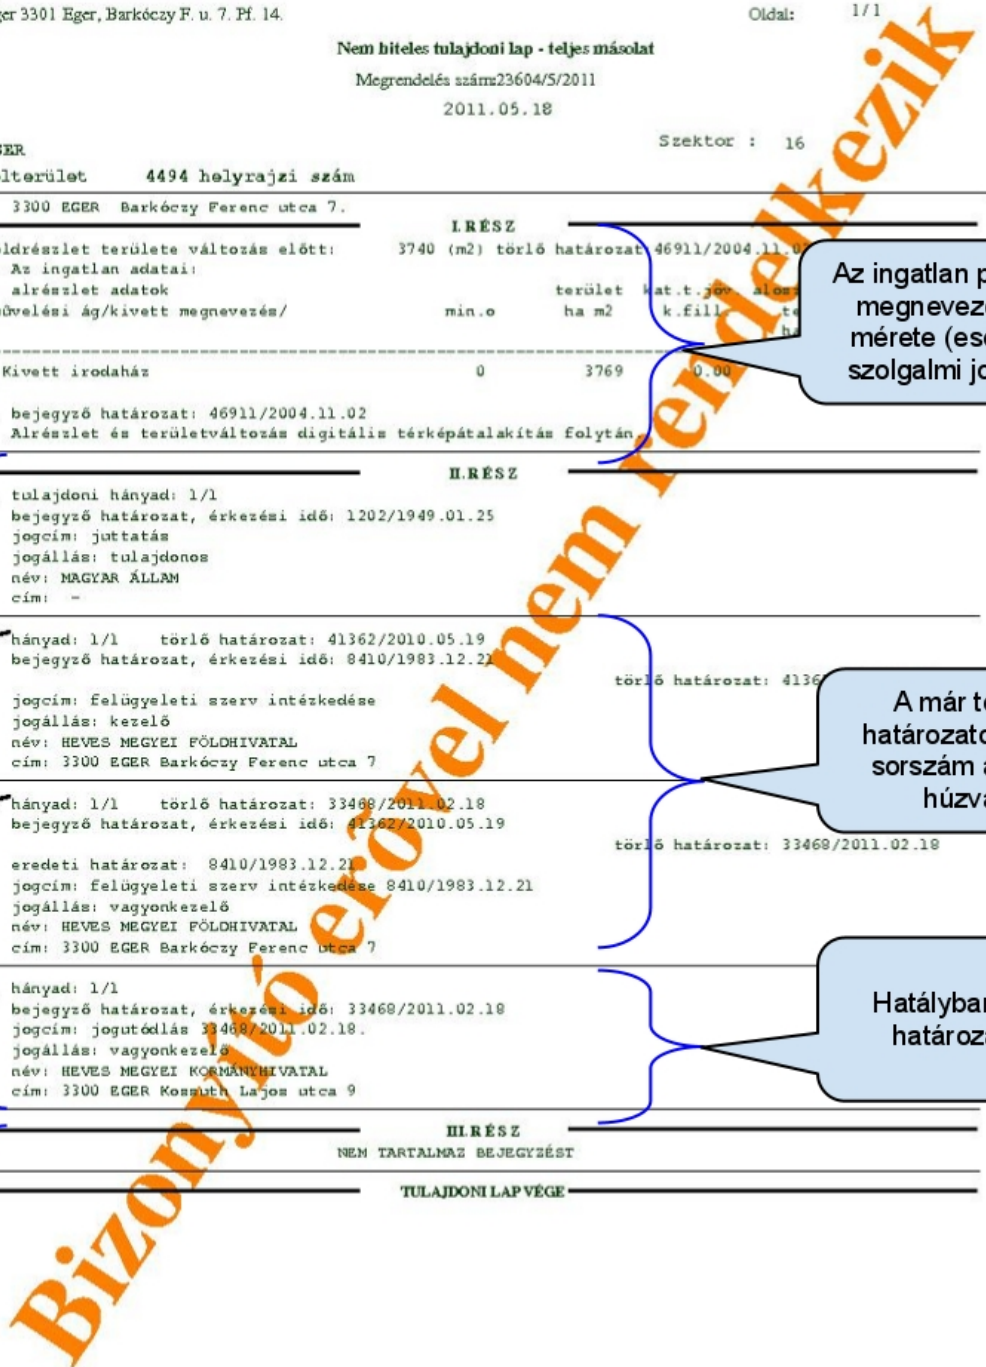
ger 3301 Eger, Barkóczy F. u. 7. Pf. 14.

Oldal: 1/1

Nem hiteles tulajdoni lap - teljes másolat

Megrendelés száma23604/5/2011

2011.05.18

ER

Szektor : 16

lterület 4494 helyrajzi szám

3300 EGER Barkóczy Ferenc utca 7.

I.RÉSZ

ldrészlet területe változás előtt: 3740 (m2) törlő határozat 46911/2004.11.0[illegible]

Az ingatlan adatai:

alrészlet adatok

terület

kat.t.jöv

alosz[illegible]

űvelési ág/kivett megnevezés/

min.o

ha m2

k.fill

te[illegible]

Kivett irodaház 0 3769 0.00

bejegyző határozat: 46911/2004.11.02

Alrészlet és területváltozás digitális térképátalakítás folytán

II.RÉSZ

tulajdoni hányad: 1/1

bejegyző határozat, érkezési idő: 1202/1949.01.25

jogcím: juttatás

jogállás: tulajdonos

név: MAGYAR ÁLLAM

cím: -

hányad: 1/1 törlő határozat: 41362/2010.05.19

bejegyző határozat, érkezési idő: 8410/1983.12.21

törlő határozat: 4136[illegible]

jogcím: felügyeleti szerv intézkedése

jogállás: kezelő

név: HEVES MEGYEI FÖLDHIVATAL

cím: 3300 EGER Barkóczy Ferenc utca 7

hányad: 1/1 törlő határozat: 33468/2011.02.18

bejegyző határozat, érkezési idő: 41362/2010.05.19

törlő határozat: 33468/2011.02.18

eredeti határozat: 8410/1983.12.21

jogcím: felügyeleti szerv intézkedése 8410/1983.12.21

jogállás: vagyonkezelő

név: HEVES MEGYEI FÖLDHIVATAL

cím: 3300 EGER Barkóczy Ferenc utca 7

hányad: 1/1

bejegyző határozat, érkezési idő: 33468/2011.02.18

jogcím: jogutódlás 33468/2011.02.18.

jogállás: vagyonkezelő

név: HEVES MEGYEI KORMÁNYHIVATAL

cím: 3300 EGER Kossuth Lajos utca 9

III.RÉSZ

NEM TARTALMAZ BEJEGYZÉST

TULAJDONI LAP VÉGE

Az ingatlan p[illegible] megnevez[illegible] mérete (es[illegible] szolgalmi jo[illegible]

A már t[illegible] határozato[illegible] sorszám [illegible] húzv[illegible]

Hatályba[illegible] határoz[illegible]

Bizonyító erővel nem rendelkezik